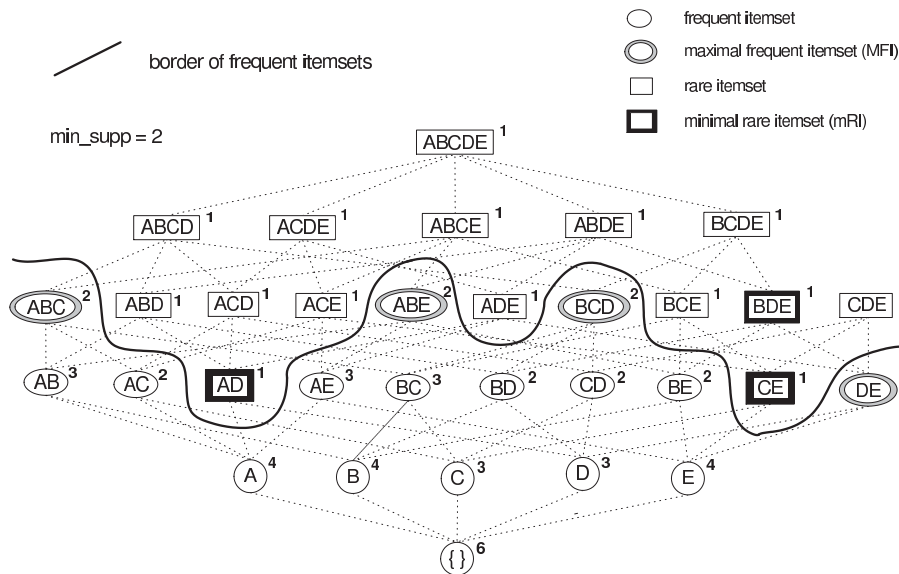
frequent itemset
maximal frequent itemset (MFI)
rare itemset
minimal rare itemset (mRI)

border of frequent itemsets

min_supp = 2

ABCDE $^1$

ABCD $^1$ ACDE $^1$ ABCE $^1$ ABDE $^1$ BCDE $^1$

ABC $^2$ ABD $^1$ ACD $^1$ ACE $^1$ ABE $^2$ ADE $^1$ BCD $^2$ BCE $^1$ BDE $^1$ CDE

AB $^3$ AC $^2$ AD $^1$ AE $^3$ BC $^3$ BD $^2$ CD $^2$ BE $^2$ CE $^1$ DE

A $^4$ B $^4$ C $^3$ D $^3$ E $^4$

{ } $^6$